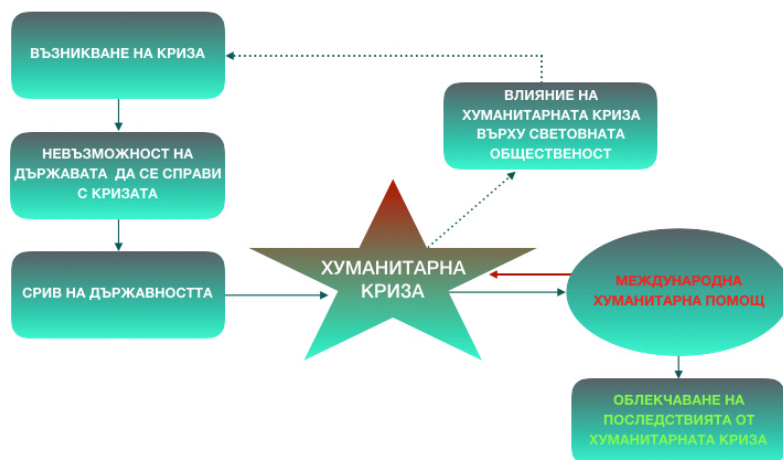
ВЪЗНИКВАНЕ НА КРИЗА

НЕВЪЗМОЖНОСТ НА ДЪРЖАВАТА ДА СЕ СПРАВИ С КРИЗАТА

СРИВ НА ДЪРЖАВНОСТТА

ВЛИЯНИЕ НА ХУМАНИТАРНАТА КРИЗА ВЪРХУ СВЕТОВНАТА ОБЩЕСТВЕНОСТ

ХУМАНИТАРНА КРИЗА

МЕЖДУНАРОДНА ХУМАНИТАРНА ПОМОЩ

ОБЛЕКЧАВАНЕ НА ПОСЛЕДСТВИЯТА ОТ ХУМАНИТАРНАТА КРИЗА